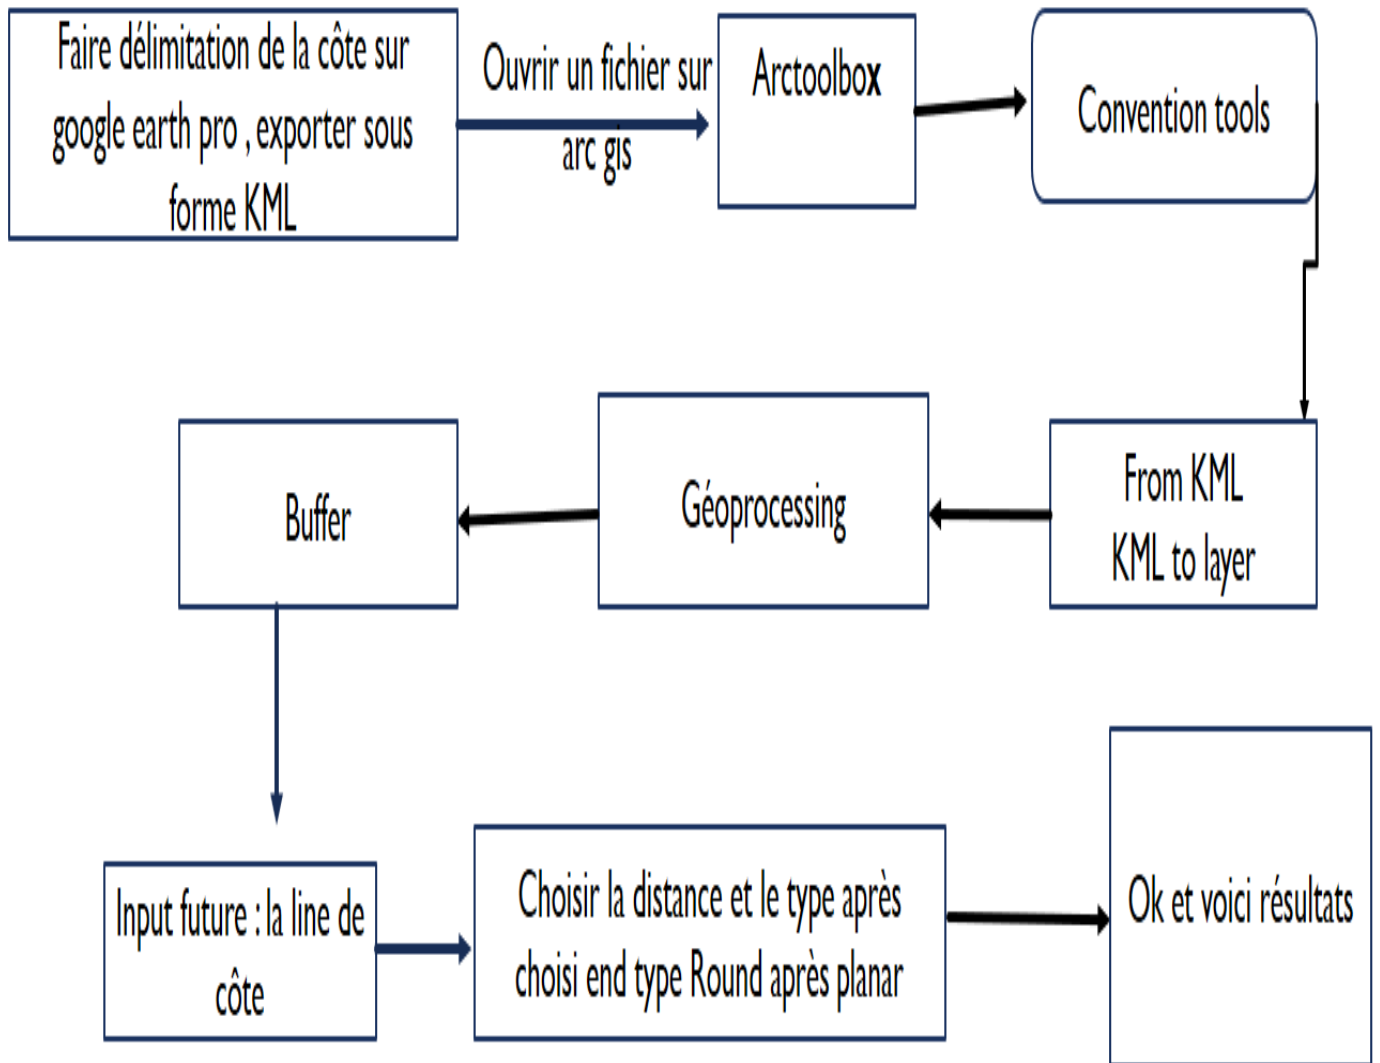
Faire délimitation de la côte sur google earth pro , exporter sous forme KML

Ouvrir un fichier sur arc gis

Arctoolbox

Convention tools

From KML
KML to layer

Géoprocessing

Buffer

Input future : la line de côte

Choisir la distance et le type après choisi end type Round après planar

Ok et voici résultats